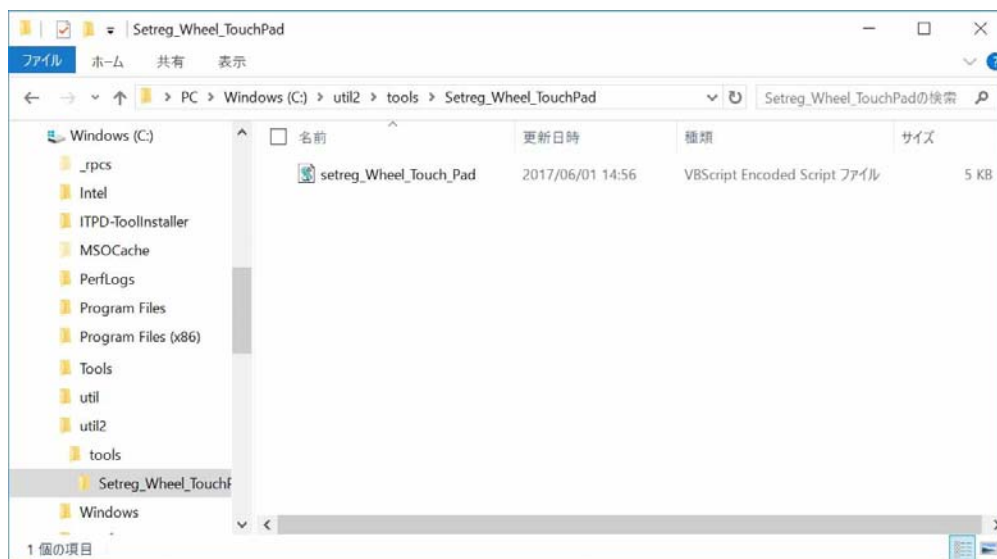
Setreg_Wheel_TouchPad

ファイル ホーム 共有 表示

> PC > Windows (C:) > util2 > tools > Setreg_Wheel_TouchPad

Setreg_Wheel_TouchPadの検索

Windows (C:)
_rpcs
Intel
ITPD-ToolInstaller
MSOCache
PerfLogs
Program Files
Program Files (x86)
Tools
util
util2
tools
Setreg_Wheel_TouchP
Windows

| 名前 | 更新日時 | 種類 | サイズ |
|---|---|---|---|
| setreg_Wheel_Touch_Pad | 2017/06/01 14:56 | VBScript Encoded Script ファイル | 5 KB |

1 個の項目